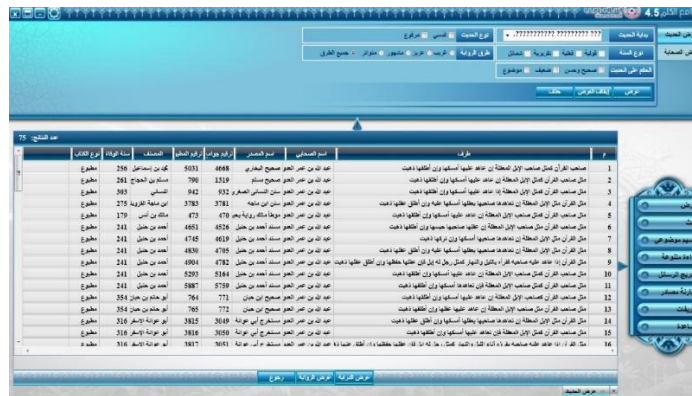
جامع الكتب 4.5

بداية الحديث ؟؟؟؟؟؟؟؟؟ ؟؟؟؟؟؟؟؟؟ ؟؟؟ | نوع الحديث | قدسي | مرفوع

نوع السنة | قولية | فعلية | تقريرية | شمائل | طرق الرواية | غريب | عزيز | مشهور | متواتر | جميع الطرق

الحكم على الحديث | صحيح وحسن | ضعيف | موضوع

عرض | إيقاف العرض | حذف

عدد النتائج: 75

| م | طرف | اسم الصحابي | اسم المصدر | رقم جواد | رقم المطبوع | المصنف | سنة الوفاة | نوع الكتاب |
|---|---|---|---|---|---|---|---|---|
| 1 | صاحب القرآن كمثل صاحب الإبل المعقلة إن عاهد عليها أمسكها وإن أطلقها ذهبت | عبد الله بن عمر العدوي | صحيح البخاري | 4668 | 5031 | محمد بن إسماعيل | 256 | مطبوع |
| 2 | مثل صاحب القرآن كمثل صاحب الإبل المعقلة إن عاهد عليها أمسكها وإن أطلقها ذهبت | عبد الله بن عمر العدوي | صحيح مسلم | 1319 | 790 | مسلم بن الحجاج | 261 | مطبوع |
| 3 | مثل صاحب القرآن كمثل صاحب الإبل المعقلة إذا عاهد عليها أمسكها وإن أطلقها ذهبت | عبد الله بن عمر العدوي | سنن النسائي الصغرى | 932 | 942 | النسائي | 303 | مطبوع |
| 4 | مثل القرآن مثل الإبل المعقلة إن تعاهدها صاحبها بعقلها أمسكها عليه وإن أطلق عقالها ذهبت | عبد الله بن عمر العدوي | سنن ابن ماجه | 3781 | 3783 | ابن ماجة القزويني | 275 | مطبوع |
| 5 | مثل صاحب القرآن مثل صاحب الإبل المعقلة إن عاهد عليها أمسكها وإن أطلقها ذهبت | عبد الله بن عمر العدوي | موطأ مالك رواية يحيى | 470 | 473 | مالك بن أنس | 179 | مطبوع |
| 6 | مثل القرآن مثل الإبل المعقلة إن تعاهدها صاحبها أمسكها وإن أطلقها ذهبت | عبد الله بن عمر العدوي | مسند أحمد بن حنبل | 4526 | 4651 | أحمد بن حنبل | 241 | مطبوع |
| 7 | مثل صاحب القرآن مثل صاحب الإبل المعقلة إن عاهد عليها صاحبها حبسها وإن أطلقها ذهبت | عبد الله بن عمر العدوي | مسند أحمد بن حنبل | 4526 | 4619 | أحمد بن حنبل | 241 | مطبوع |
| 8 | مثل القرآن مثل الإبل المعقلة إن تعاهدها صاحبها أمسكها وإن تركها ذهبت | عبد الله بن عمر العدوي | مسند أحمد بن حنبل | 4705 | 4830 | أحمد بن حنبل | 241 | مطبوع |
| 9 | مثل القرآن إذا عاهد عليه صاحبه فقرأه بالليل والنهار كمثل رجل له إبل فإن عقلها حفظها وإن أطلق عقالها ذهبت | عبد الله بن عمر العدوي | مسند أحمد بن حنبل | 4782 | 4904 | أحمد بن حنبل | 241 | مطبوع |
| 10 | مثل صاحب القرآن مثل صاحب الإبل المعقلة إن تعاهدها صاحبها أمسكها وإن أطلقها ذهبت | عبد الله بن عمر العدوي | مسند أحمد بن حنبل | 5164 | 5293 | أحمد بن حنبل | 241 | مطبوع |
| 11 | مثل صاحب القرآن مثل صاحب الإبل المعقلة فإن تعاهدها أمسكها وإن أطلقها ذهبت | عبد الله بن عمر العدوي | مسند أحمد بن حنبل | 5759 | 5887 | أحمد بن حنبل | 241 | مطبوع |
| 12 | مثل القرآن كمثل صاحب الإبل المعقلة إن عاهد عليها أمسكها وإن أطلقها ذهبت | عبد الله بن عمر العدوي | صحيح ابن حبان | 771 | 764 | أبو حاتم بن حبان | 354 | مطبوع |
| 13 | مثل صاحب القرآن كصاحب الإبل المعقلة إن عاهد عليها أمسكها وإن أطلقها ذهبت | عبد الله بن عمر العدوي | صحيح ابن حبان | 772 | 765 | أبو حاتم بن حبان | 354 | مطبوع |
| 14 | مثل القرآن مثل الإبل المعقلة إن تعاهدها صاحبها بعقلها أمسكها وإن أطلق عقالها ذهبت | عبد الله بن عمر العدوي | مستخرج أبي عوانة | 3049 | 3815 | أبو عوانة الإسفرايني | 316 | مطبوع |
| 15 | مثل صاحب القرآن كمثل صاحب الإبل المعقلة إن عاهد عليها أمسكها وإن أطلقها ذهبت | عبد الله بن عمر العدوي | مستخرج أبي عوانة | 3050 | 3816 | أبو عوانة الإسفرايني | 316 | مطبوع |
| 16 | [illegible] | عبد الله بن عمر العدوي | مستخرج أبي عوانة | 3051 | 3817 | أبو عوانة الإسفرايني | 316 | مطبوع |

عرض الترجمة | عرض الرواية | رجوع

عرض الحديث